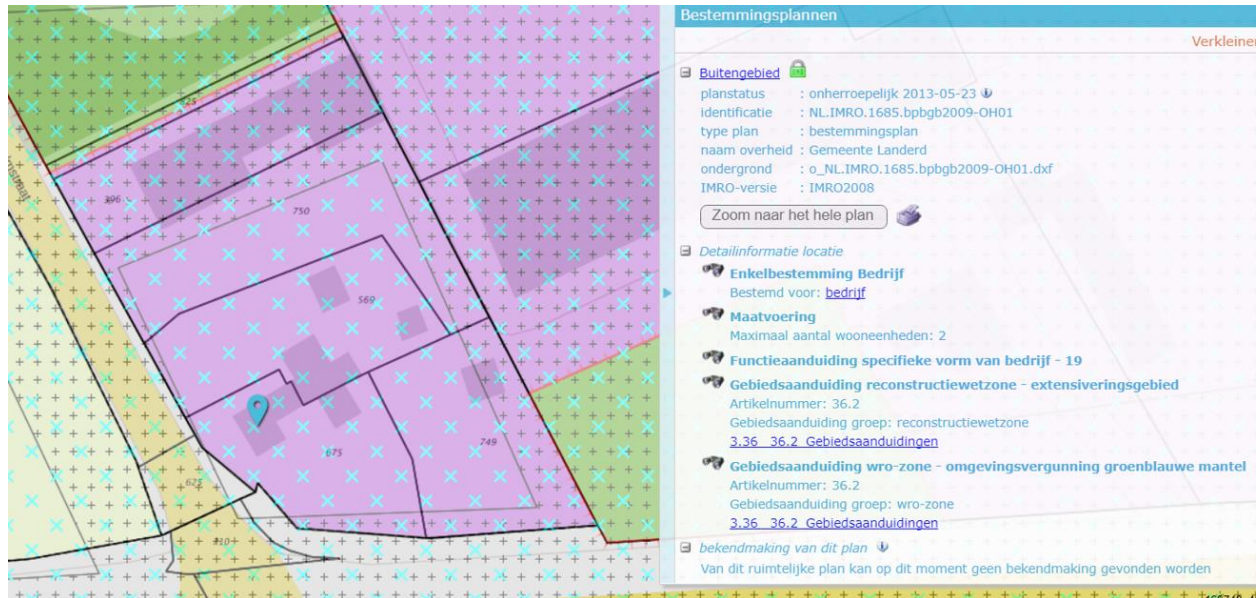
396
750
569
675
749
625
310

Bestemmingsplannen

Verkleiner

⊟ Buitengebied
planstatus : onherroepelijk 2013-05-23
identificatie : NL.IMRO.1685.bpbgb2009-OH01
type plan : bestemmingsplan
naam overheid : Gemeente Landerd
ondergrond : o_NL.IMRO.1685.bpbgb2009-OH01.dxf
IMRO-versie : IMRO2008

Zoom naar het hele plan

⊟ Detailinformatie locatie

Enkelbestemming Bedrijf
Bestemd voor: bedrijf

Maatvoering
Maximaal aantal wooneenheden: 2

Functieaanduiding specifieke vorm van bedrijf - 19

Gebiedsaanduiding reconstructiewetzone - extensiveringsgebied
Artikelnummer: 36.2
Gebiedsaanduiding groep: reconstructiewetzone
3.36 36.2 Gebiedsaanduidingen

Gebiedsaanduiding wro-zone - omgevingsvergunning groenblauwe mantel
Artikelnummer: 36.2
Gebiedsaanduiding groep: wro-zone
3.36 36.2 Gebiedsaanduidingen

⊟ bekendmaking van dit plan
Van dit ruimtelijke plan kan op dit moment geen bekendmaking gevonden worden